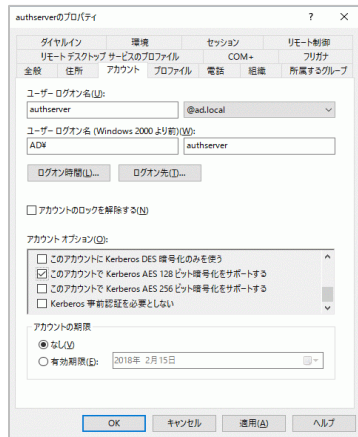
authserverのプロパティ ? ×

ダイヤルイン 環境 セッション リモート制御
リモート デスクトップ サービスのプロファイル COM+ フリガナ
全般 住所 アカウント プロファイル 電話 組織 所属するグループ

ユーザー ログオン名(U):
authserver @ad.local

ユーザー ログオン名 (Windows 2000 より前)(W):
AD¥ authserver

ログオン時間(L)... ログオン先(T)...

アカウントのロックを解除する(N)

アカウント オプション(O):
このアカウントに Kerberos DES 暗号化のみを使う
このアカウントで Kerberos AES 128 ビット暗号化をサポートする
このアカウントで Kerberos AES 256 ビット暗号化をサポートする
Kerberos 事前認証を必要としない

アカウントの期限
なし(V)
有効期限(E): 2018年 2月15日

OK キャンセル 適用(A) ヘルプ